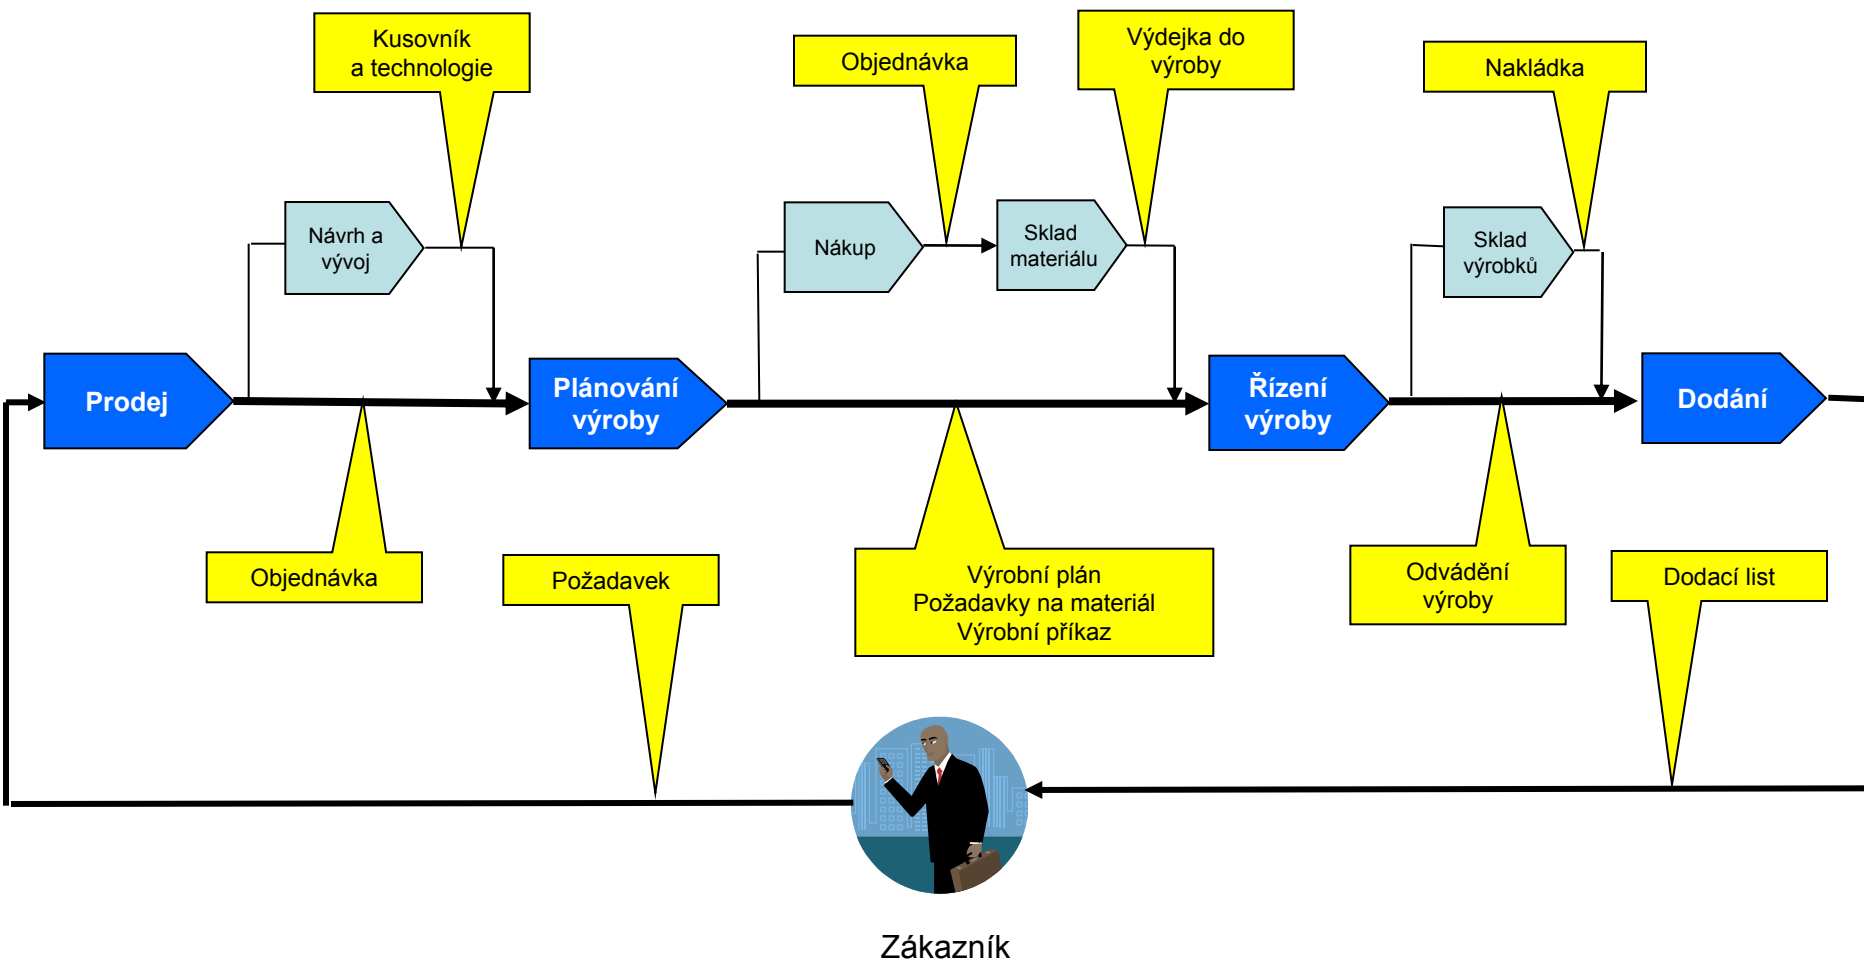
Kusovník a technologie

Objednávka

Výdejka do výroby

Nakládka

Návrh a vývoj

Nákup

Sklad materiálu

Sklad výrobků

Prodej

Plánování výroby

Řízení výroby

Dodání

Objednávka

Požadavek

Výrobní plán
Požadavky na materiál
Výrobní příkaz

Odvádění výroby

Dodací list

Zákazník